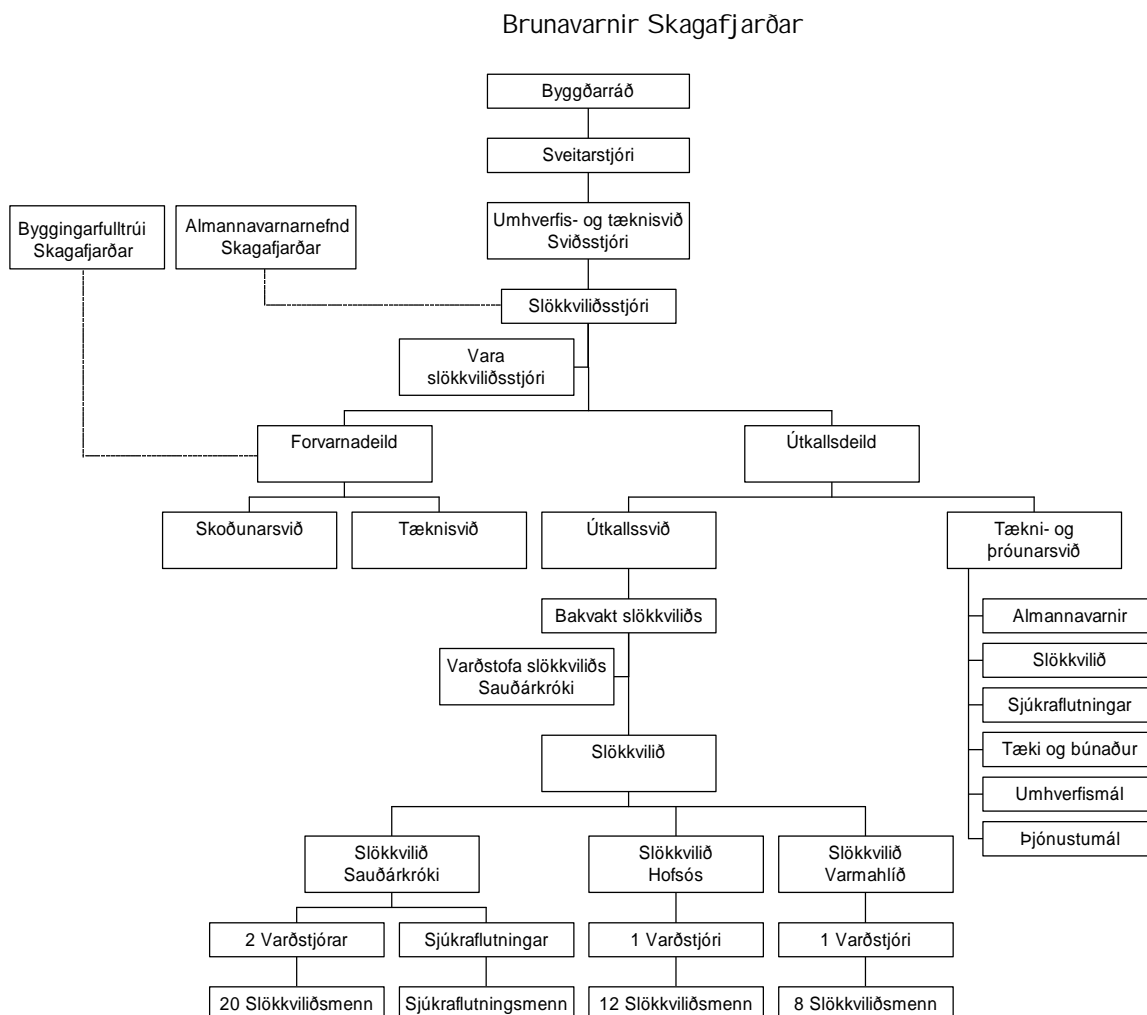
Brunavarnir Skagafjarðar

Byggðarráð

Sveitarstjóri

Umhverfis- og tæknisvið
Sviðsstjóri

Byggingarfulltrúi
Skagafjarðar

Almannavarnarnefnd
Skagafjarðar

Slökkviliðsstjóri

Vara
slökkviliðsstjóri

Forvarnadeild

Útkallsdeild

Skoðunarsvið

Tæknisvið

Útkallssvið

Tækni- og
þróunarsvið

Almannavarnir

Slökkvilið

Sjúkraflutningar

Tæki og búnaður

Umhverfismál

Þjónustumál

Bakvakt slökkviliðs

Varðstofa slökkviliðs
Sauðárkróki

Slökkvilið

Slökkvilið
Sauðárkróki

Slökkvilið
Hofsós

Slökkvilið
Varmahlíð

2 Varðstjórar

Sjúkraflutningar

1 Varðstjóri

1 Varðstjóri

20 Slökkviliðsmenn

Sjúkraflutningsmenn

12 Slökkviliðsmenn

8 Slökkviliðsmenn